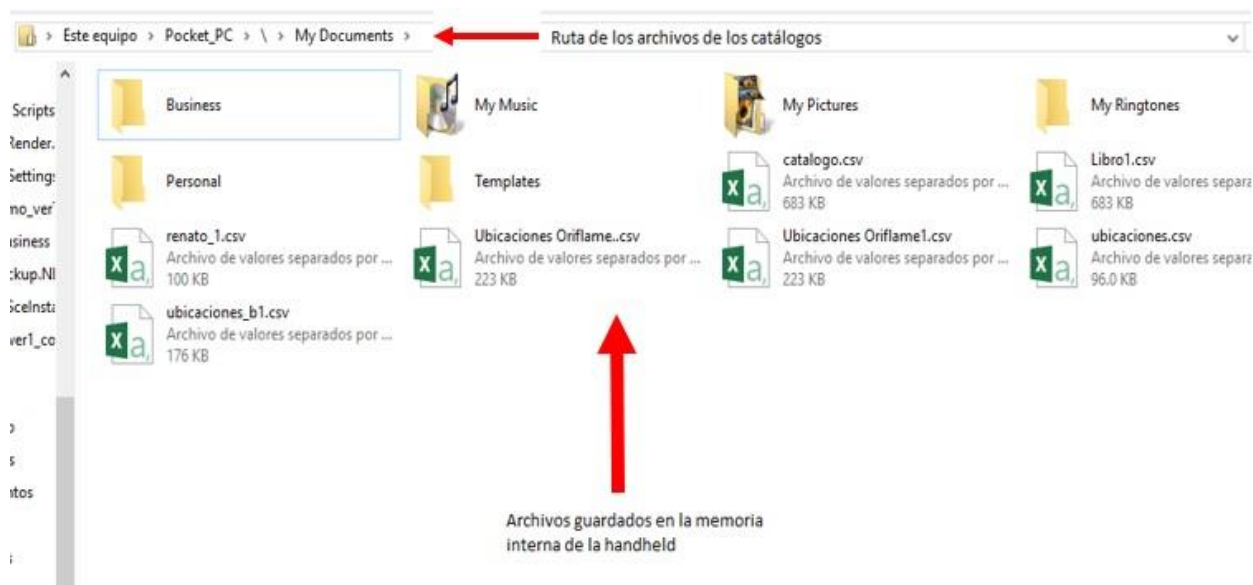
› Este equipo › Pocket_PC › \ › My Documents ›

Ruta de los archivos de los catálogos

Scripts
Render.
Setting:
mo_ver
isiness
:kup.NI
Scelnsta
ver1_co

Business

My Music

My Pictures

My Ringtones

Personal

Templates

catalogo.csv
Archivo de valores separados por ...
683 KB

Libro1.csv
Archivo de valores separa
683 KB

renato_1.csv
Archivo de valores separados por ...
100 KB

Ubicaciones Oriflame..csv
Archivo de valores separados por ...
223 KB

Ubicaciones Oriflame1.csv
Archivo de valores separados por ...
223 KB

ubicaciones.csv
Archivo de valores separa
96.0 KB

ubicaciones_b1.csv
Archivo de valores separados por ...
176 KB

s
itos

Archivos guardados en la memoria interna de la handheld